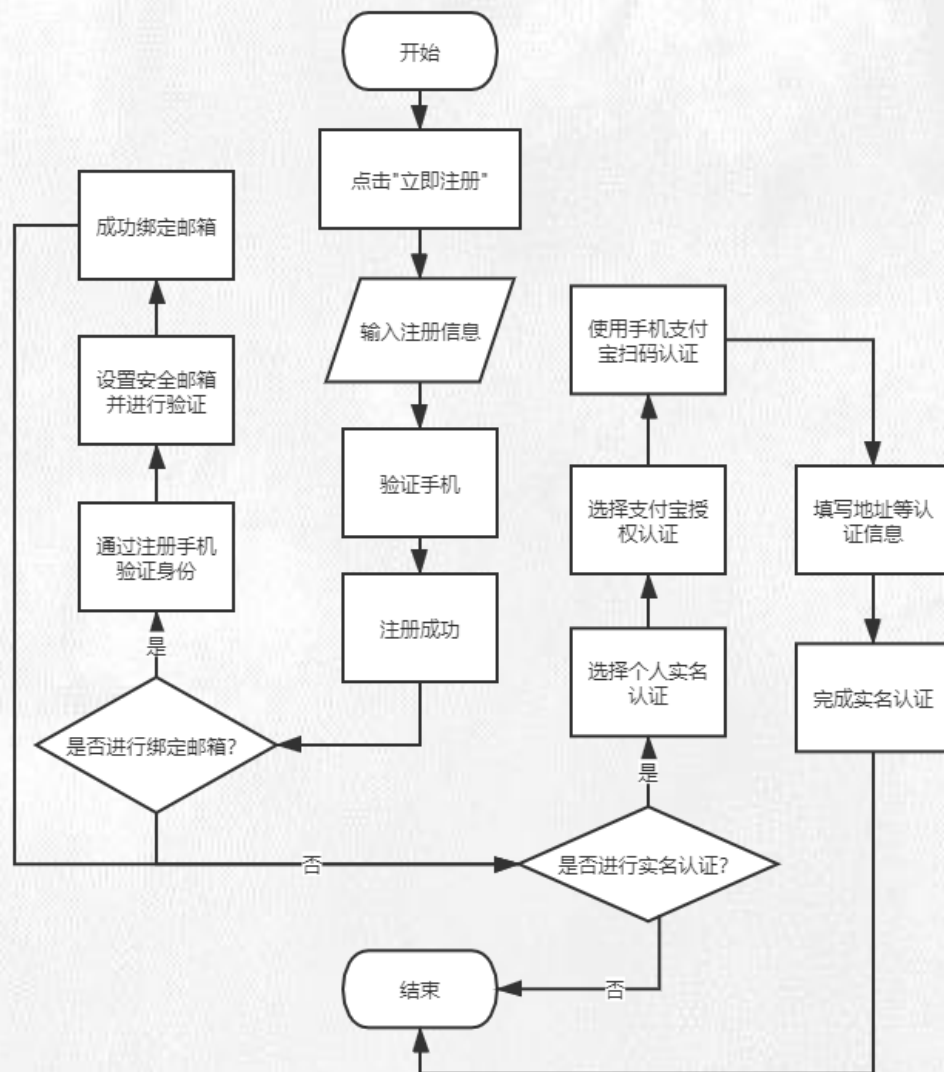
开始

点击"立即注册"

输入注册信息

验证手机

注册成功

是否进行绑定邮箱?

是

通过注册手机验证身份

设置安全邮箱并进行验证

成功绑定邮箱

否

是否进行实名认证?

是

选择个人实名认证

选择支付宝授权认证

使用手机支付宝扫码认证

填写地址等认证信息

完成实名认证

否

结束